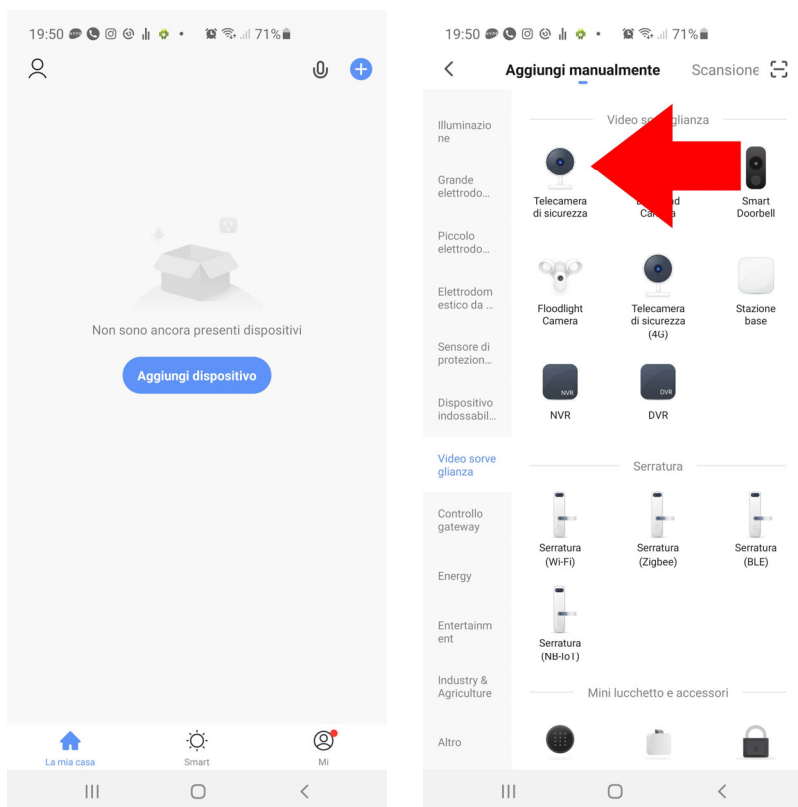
19:50 71%

Non sono ancora presenti dispositivi

Aggiungi dispositivo

La mia casa
Smart
Mi

19:50 71%

Aggiungi manualmente
Scansione

Illuminazione
Grande elettrodo...
Piccolo elettrodo...
Elettrodomestico da ...
Sensore di protezion...
Dispositivo indossabil...
Video sorveglianza
Controllo gateway
Energy
Entertainment
Industry & Agriculture
Altro

Video so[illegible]glianza

Telecamera di sicurezza
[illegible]d Ca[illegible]a
Smart Doorbell
Floodlight Camera
Telecamera di sicurezza (4G)
Stazione base
NVR
NVR
DVR
DVR

Serratura

Serratura (Wi-Fi)
Serratura (Zigbee)
Serratura (BLE)
Serratura (NB-IoT)

Mini lucchetto e accessori